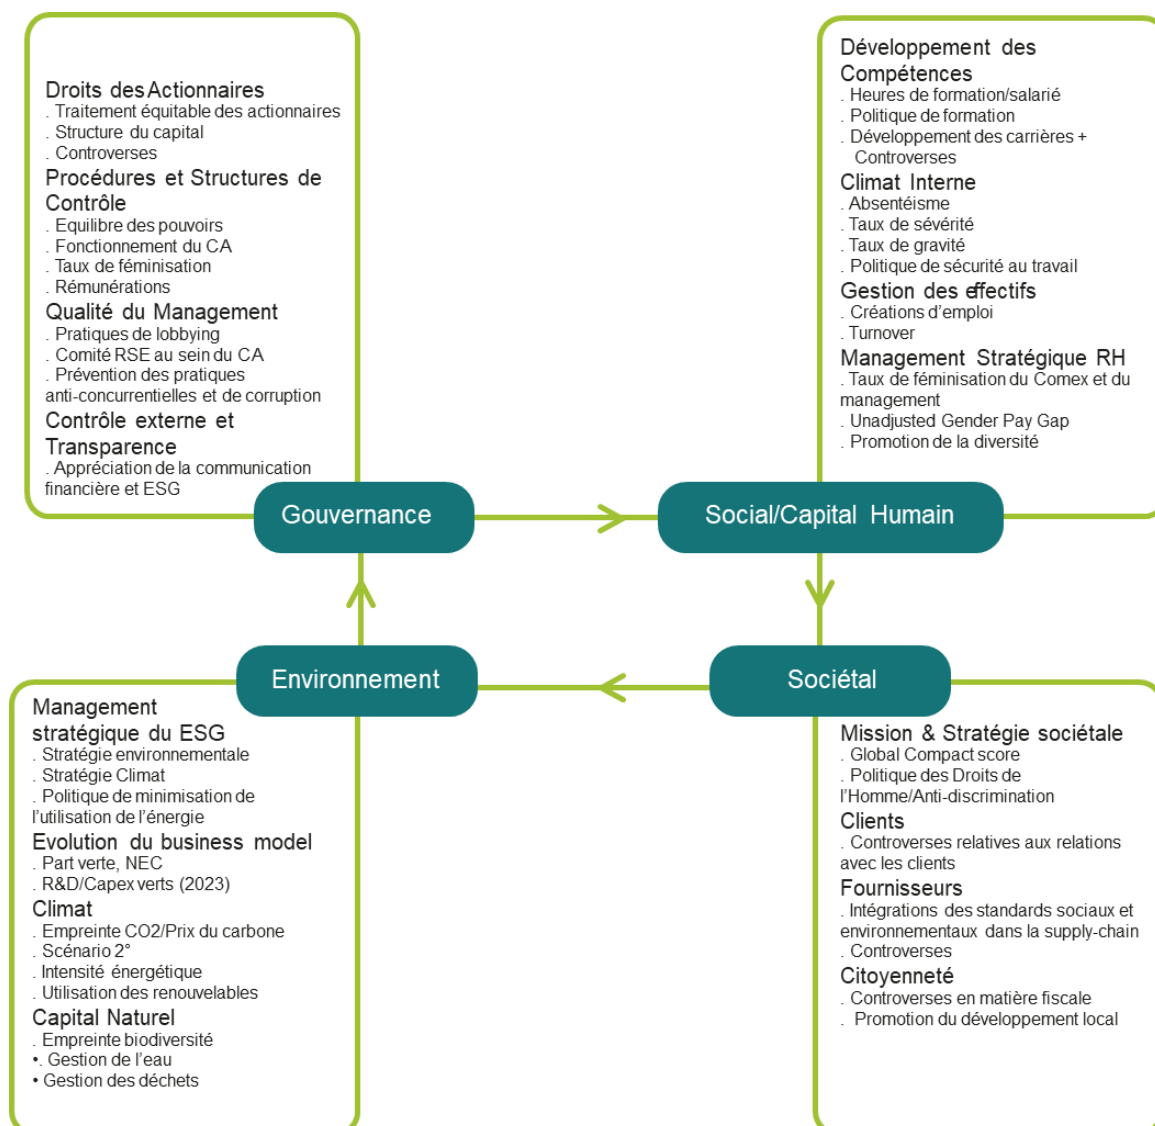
Droits des Actionnaires
. Traitement équitable des actionnaires
. Structure du capital
. Controverses
Procédures et Structures de Contrôle
. Equilibre des pouvoirs
. Fonctionnement du CA
. Taux de féminisation
. Rémunérations
Qualité du Management
. Pratiques de lobbying
. Comité RSE au sein du CA
. Prévention des pratiques anti-concurrentielles et de corruption
Contrôle externe et Transparence
. Appréciation de la communication financière et ESG

Développement des Compétences
. Heures de formation/salarié
. Politique de formation
. Développement des carrières + Controverses
Climat Interne
. Absentéisme
. Taux de sévérité
. Taux de gravité
. Politique de sécurité au travail
Gestion des effectifs
. Créations d'emploi
. Turnover
Management Stratégique RH
. Taux de féminisation du Comex et du management
. Unadjusted Gender Pay Gap
. Promotion de la diversité

Gouvernance

Social/Capital Humain

Environnement

Sociétal

Management stratégique du ESG
. Stratégie environnementale
. Stratégie Climat
. Politique de minimisation de l'utilisation de l'énergie
Evolution du business model
. Part verte, NEC
. R&D/Capex verts (2023)
Climat
. Empreinte CO2/Prix du carbone
. Scénario 2°
. Intensité énergétique
. Utilisation des renouvelables
Capital Naturel
. Empreinte biodiversité
•. Gestion de l'eau
• Gestion des déchets

Mission & Stratégie sociétale
. Global Compact score
. Politique des Droits de l'Homme/Anti-discrimination
Clients
. Controverses relatives aux relations avec les clients
Fournisseurs
. Intégrations des standards sociaux et environnementaux dans la supply-chain
. Controverses
Citoyenneté
. Controverses en matière fiscale
. Promotion du développement local